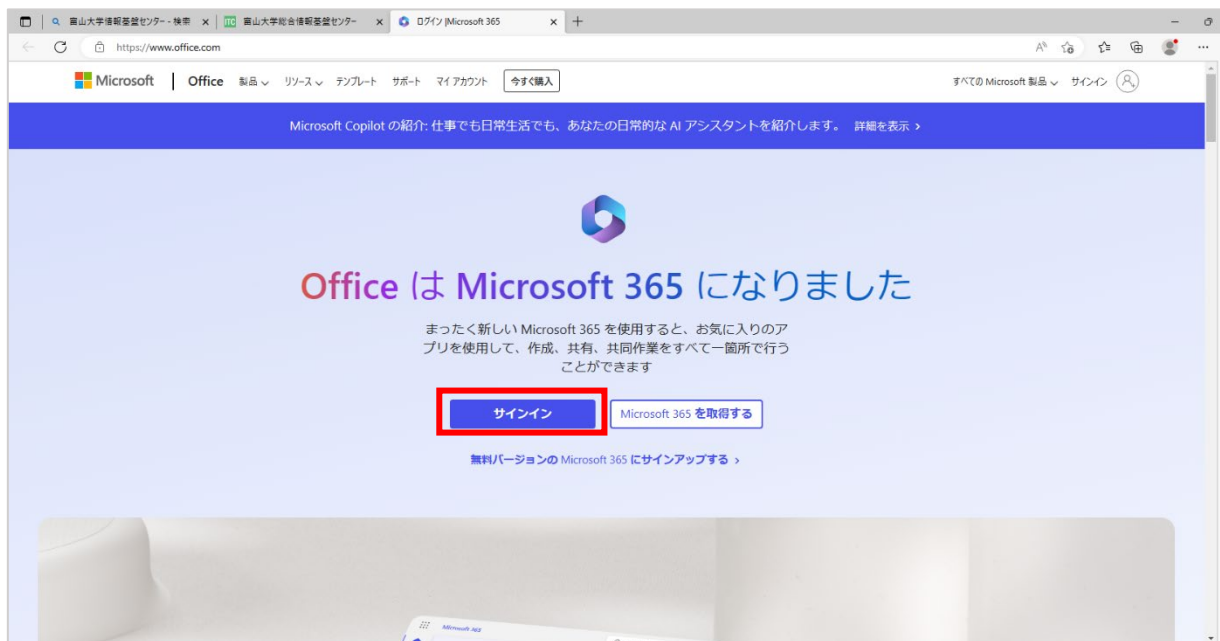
富山大学情報基盤センター - 検索 ×
ITC 富山大学総合情報基盤センター ×
ログイン |Microsoft 365 ×
+

https://www.office.com

Microsoft | Office 製品 リソース テンプレート サポート マイ アカウント 今すぐ購入
すべての Microsoft 製品 サインイン

Microsoft Copilot の紹介: 仕事でも日常生活でも、あなたの日常的な AI アシスタントを紹介します。 詳細を表示 >

Office は Microsoft 365 になりました

まったく新しい Microsoft 365 を使用すると、お気に入りのアプリを使用して、作成、共有、共同作業をすべて一箇所で行うことができます

サインイン
Microsoft 365 を取得する

無料バージョンの Microsoft 365 にサインアップする >

Microsoft 365